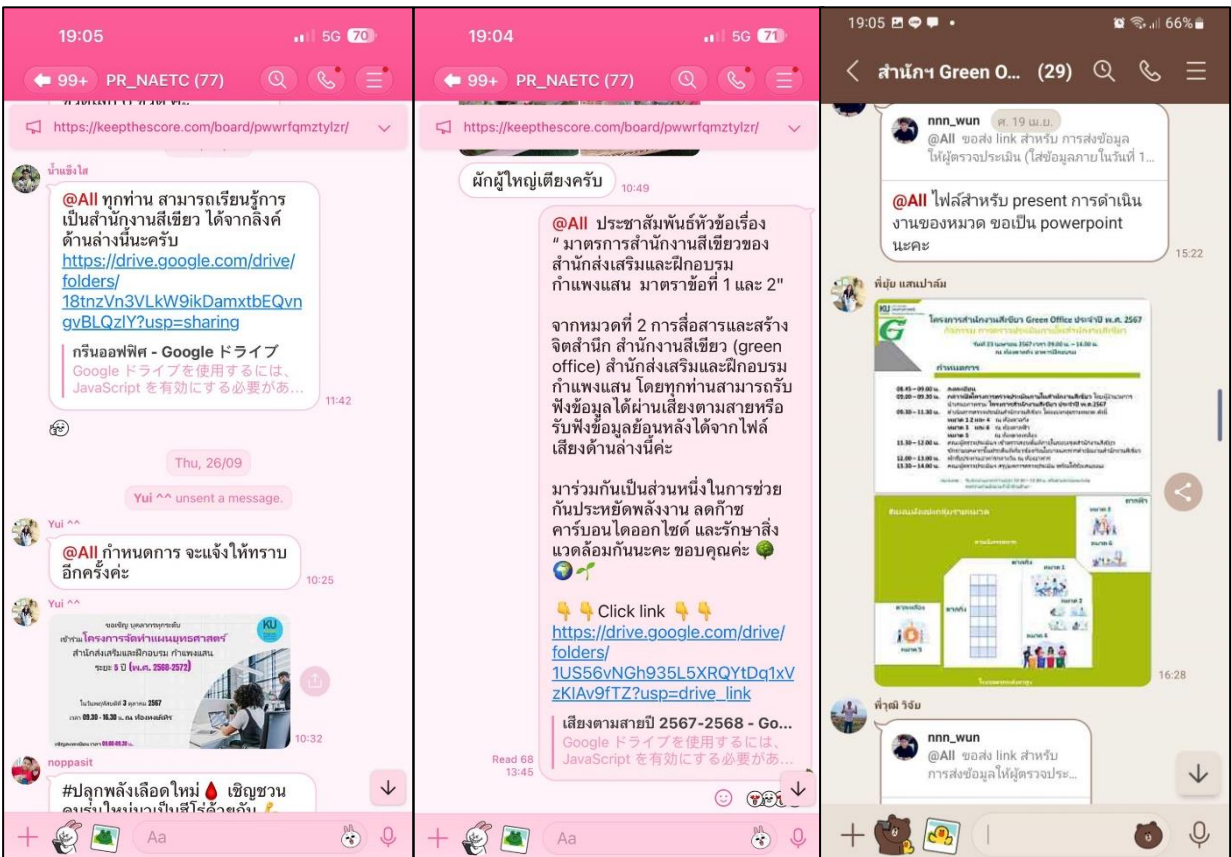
19:05
5G 70
99+ PR_NAETC (77)
https://keepthescore.com/board/pwwrfqmztylzr/
น้ำแข็งใส
@All ทุกท่าน สามารถเรียนรู้การเป็นสำนักงานสีเขียว ได้จากลิงค์ด้านล่างนี้นะครับ https://drive.google.com/drive/folders/18tnzVn3VLkW9ikDamxtbEQvngvBLQzlY?usp=sharing
กรีนออฟฟิศ - Google ドライブ
Google ドライブを使用するには、JavaScript を有効にする必要があ...
11:42
Thu, 26/09
Yui ^^ unsent a message.
Yui ^^
@All กำหนดการ จะแจ้งให้ทราบอีกครั้งค่ะ
10:25
Yui ^^
ขอเชิญ บุคลากรทุกระดับ
เข้าร่วมโครงการจัดทำแผนยุทธศาสตร์
สำนักส่งเสริมและฝึกอบรม กำแพงแสน
ระยะ 5 ปี (พ.ศ. 2568-2572)
KU
ในวันพฤหัสบดีที่ 3 ตุลาคม 2567
เวลา 09.30 - 16.30 น. ณ ห้องศสตร์
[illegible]
10:32
noppasit
#ปลุกพลังเลือดใหม่ 🩸 เชิญชวนคนรุ่นใหม่มาเป็นฮีโร่ด้วยกัน
Aa

19:04
5G 71
99+ PR_NAETC (77)
https://keepthescore.com/board/pwwrfqmztylzr/
ผักผู้ใหญ่เตียงครับ
10:49
@All ประชาสัมพันธ์หัวข้อเรื่อง " มาตรการสำนักงานสีเขียวของสำนักส่งเสริมและฝึกอบรม กำแพงแสน มาตราข้อที่ 1 และ 2"

จากหมวดที่ 2 การสื่อสารและสร้างจิตสำนึก สำนักงานสีเขียว (green office) สำนักส่งเสริมและฝึกอบรม กำแพงแสน โดยทุกท่านสามารถรับฟังข้อมูลได้ผ่านเสียงตามสายหรือรับฟังข้อมูลย้อนหลังได้จากไฟล์เสียงด้านล่างนี้ค่ะ

มาร่วมกันเป็นส่วนหนึ่งในการช่วยกันประหยัดพลังงาน ลดก๊าซคาร์บอนไดออกไซด์ และรักษาสิ่งแวดล้อมกันนะคะ ขอบคุณค่ะ 🌳🌍🌱

👇👇Click link 👇👇
https://drive.google.com/drive/folders/1US56vNGh935L5XRQYtDq1xVzKIAv9fTZ?usp=drive_link
เสียงตามสายปี 2567-2568 - Go...
Google ドライブを使用するには、JavaScript を有効にする必要があ...
Read 68
13:45
Aa

19:05
66%
สำนักฯ Green O... (29)
nnn_wun ศ. 19 เม.ย.
@All ขอส่ง link สำหรับ การส่งข้อมูลให้ผู้ตรวจประเมิน (ใส่ข้อมูลภายในวันที่ 1...
@All ไฟล์สำหรับ present การดำเนินงานของหมวด ขอเป็น powerpoint นะคะ
15:22
พี่ยุ้ย แสนเปาล์ม
โครงการสำนักงานสีเขียว Green Office ประจำปี พ.ศ. 2567
กำหนดการ
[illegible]
16:28
พี่วุฒิ วิจัย
nnn_wun
@All ขอส่ง link สำหรับ การส่งข้อมูลให้ผู้ตรวจประ...